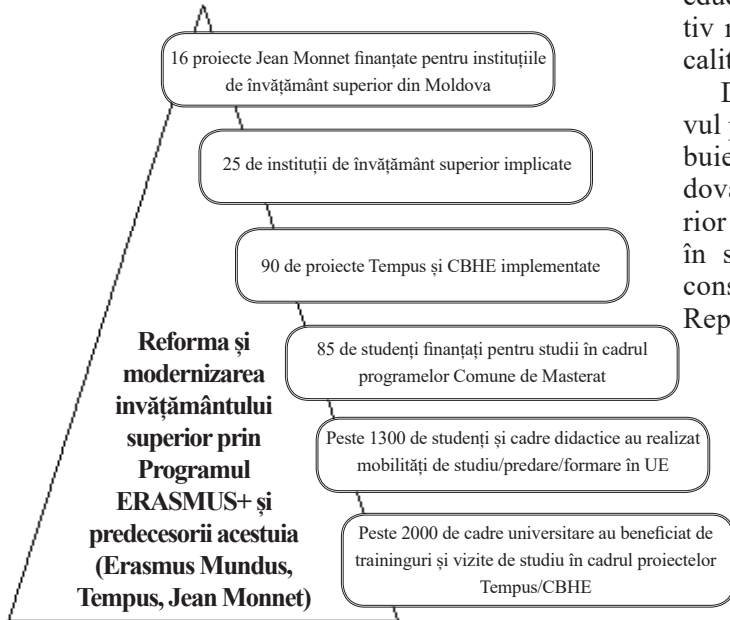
16 proiecte Jean Monnet finanțate pentru instituțiile de învățământ superior din Moldova

25 de instituții de învățământ superior implicate

90 de proiecte Tempus și CBHE implementate

85 de studenți finanțați pentru studii în cadrul programelor Comune de Masterat

Peste 1300 de studenți și cadre didactice au realizat mobilități de studiu/predare/formare în UE

Peste 2000 de cadre universitare au beneficiat de traininguri și vizite de studiu în cadrul proiectelor Tempus/CBHE

Reforma și modernizarea invățământului superior prin Programul ERASMUS+ și predecesorii acestuia (Erasmus Mundus, Tempus, Jean Monnet)

educ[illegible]
tiv r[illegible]
calit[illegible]

D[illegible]
vul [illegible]
buie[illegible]
dova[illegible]
rior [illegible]
în s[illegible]
cons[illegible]
Rep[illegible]